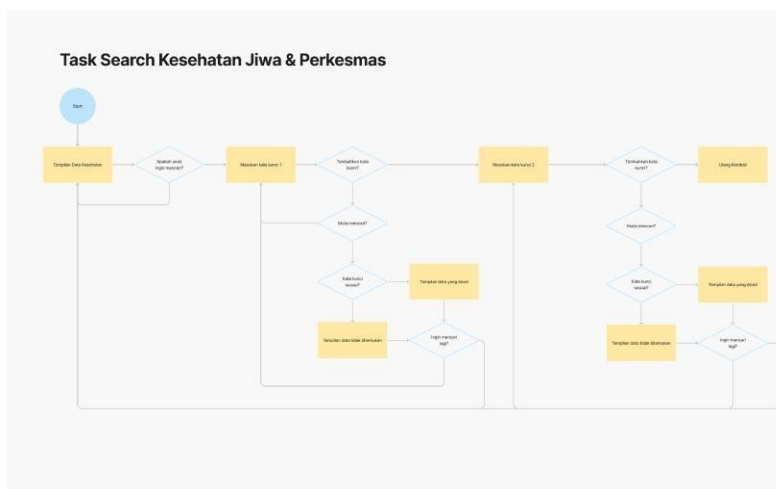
Task Search Kesehatan Jiwa & Perkesmas

Start

Tampilan Data Kesehatan

Apakah anda ingin mencari?

Masukan kata kunci 1

Tambahkan kata kunci?

Mulai mencari?

Kata kunci tersedia?

Tampilan data yang dicari

Tampilan data tidak ditemukan

Ingin mencari lagi?

Masukan kata kunci 2

Tambahkan kata kunci?

Ulang Kembali

Mulai mencari?

Kata kunci tersedia?

Tampilan data yang dicari

Tampilan data tidak ditemukan

Ingin mencari lagi?